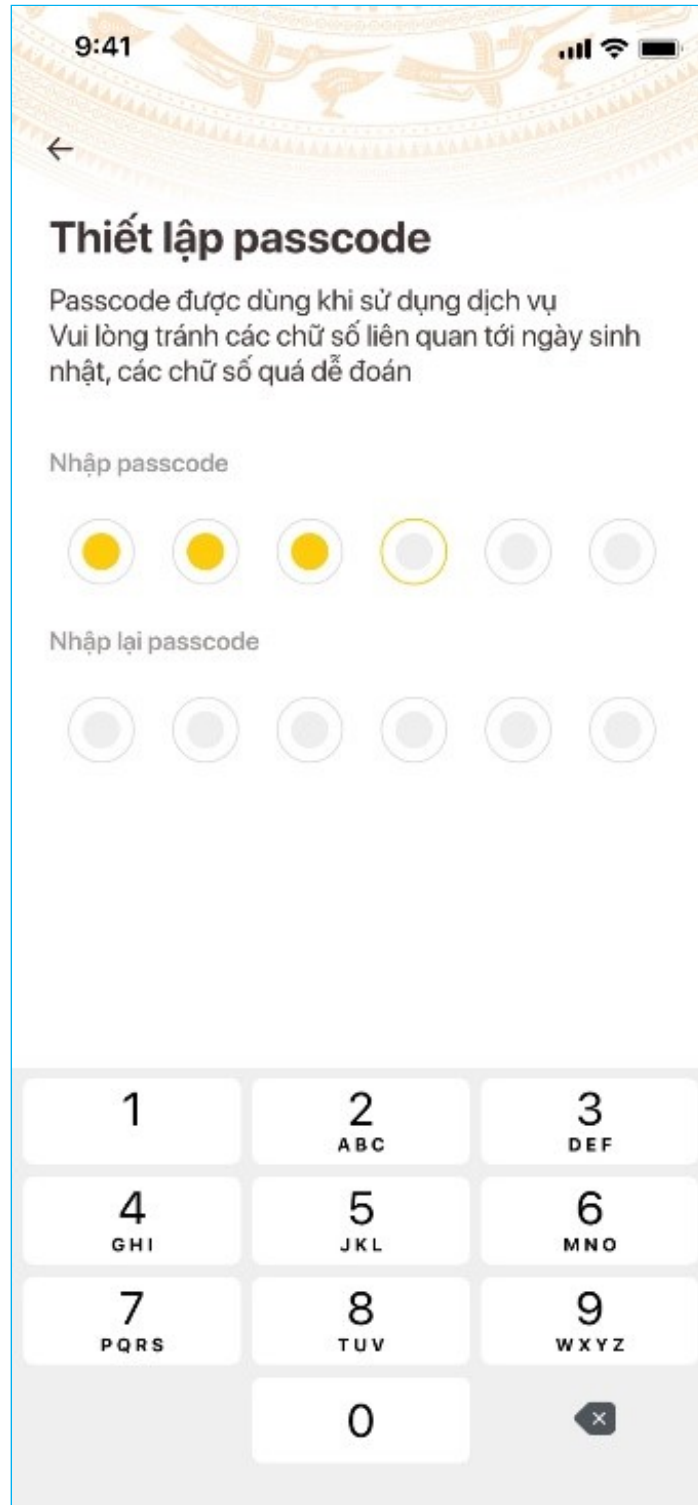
9:41

Thiết lập passcode

Passcode được dùng khi sử dụng dịch vụ
Vui lòng tránh các chữ số liên quan tới ngày sinh nhật, các chữ số quá dễ đoán

Nhập passcode

Nhập lại passcode

1
2 ABC
3 DEF
4 GHI
5 JKL
6 MNO
7 PQRS
8 TUV
9 WXYZ
0